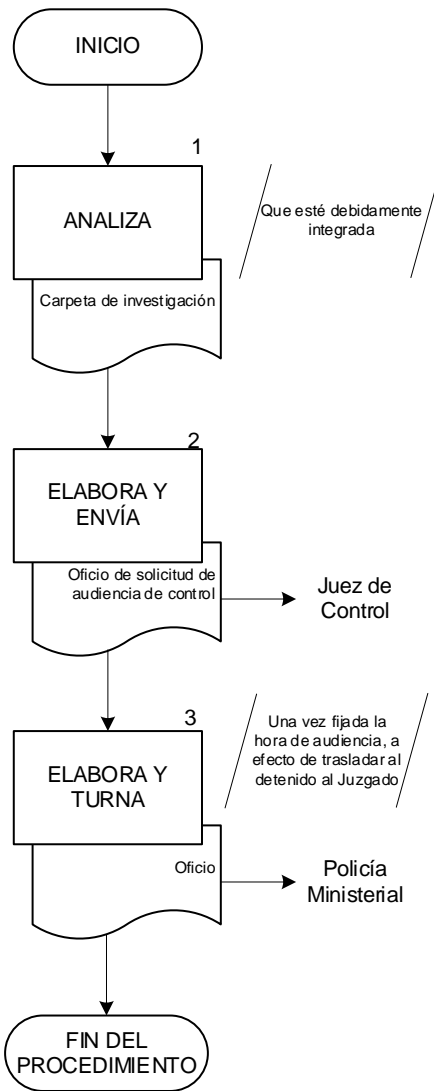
INICIO

1

ANALIZA

Que esté debidamente integrada

Carpeta de investigación

2

ELABORA Y ENVÍA

Oficio de solicitud de audiencia de control

Juez de Control

3

Una vez fijada la hora de audiencia, a efecto de trasladar al detenido al Juzgado

ELABORA Y TURNA

Oficio

Policía Ministerial

FIN DEL PROCEDIMIENTO